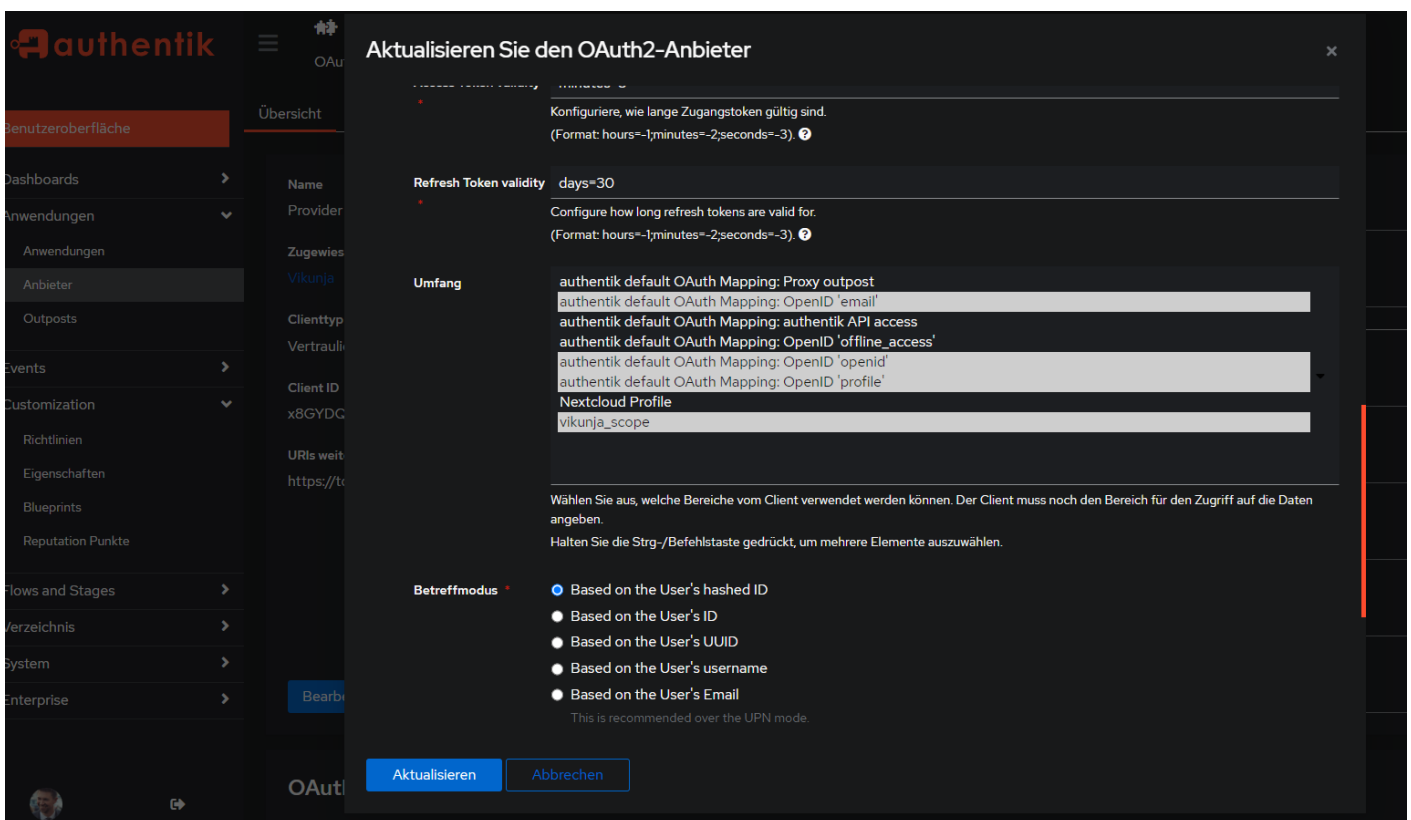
authentik

OAu

Benutzeroberfläche

Dashboards

Anwendungen

Anwendungen

Anbieter

Outposts

Events

Customization

Richtlinien

Eigenschaften

Blueprints

Reputation Punkte

Flows and Stages

Verzeichnis

System

Enterprise

Übersicht

Name

Provider

Zugewies

Vikunja

Clienttyp

Vertrauli

Client ID

x8GYDQ

URIs weit

https://t

Bearb

OAut

Aktualisieren Sie den OAuth2-Anbieter

×

Access Token validity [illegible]

Konfiguriere, wie lange Zugangstoken gültig sind.

(Format: hours=-1;minutes=-2;seconds=-3).

Refresh Token validity days=30

Configure how long refresh tokens are valid for.

(Format: hours=-1;minutes=-2;seconds=-3).

Umfang

authentik default OAuth Mapping: Proxy outpost
authentik default OAuth Mapping: OpenID 'email'
authentik default OAuth Mapping: authentik API access
authentik default OAuth Mapping: OpenID 'offline_access'
authentik default OAuth Mapping: OpenID 'openid'
authentik default OAuth Mapping: OpenID 'profile'
Nextcloud Profile
vikunja_scope

Wählen Sie aus, welche Bereiche vom Client verwendet werden können. Der Client muss noch den Bereich für den Zugriff auf die Daten angeben.

Halten Sie die Strg-/Befehlstaste gedrückt, um mehrere Elemente auszuwählen.

Betreffmodus *

Based on the User's hashed ID
Based on the User's ID
Based on the User's UUID
Based on the User's username
Based on the User's Email
This is recommended over the UPN mode.

Aktualisieren

Abbrechen